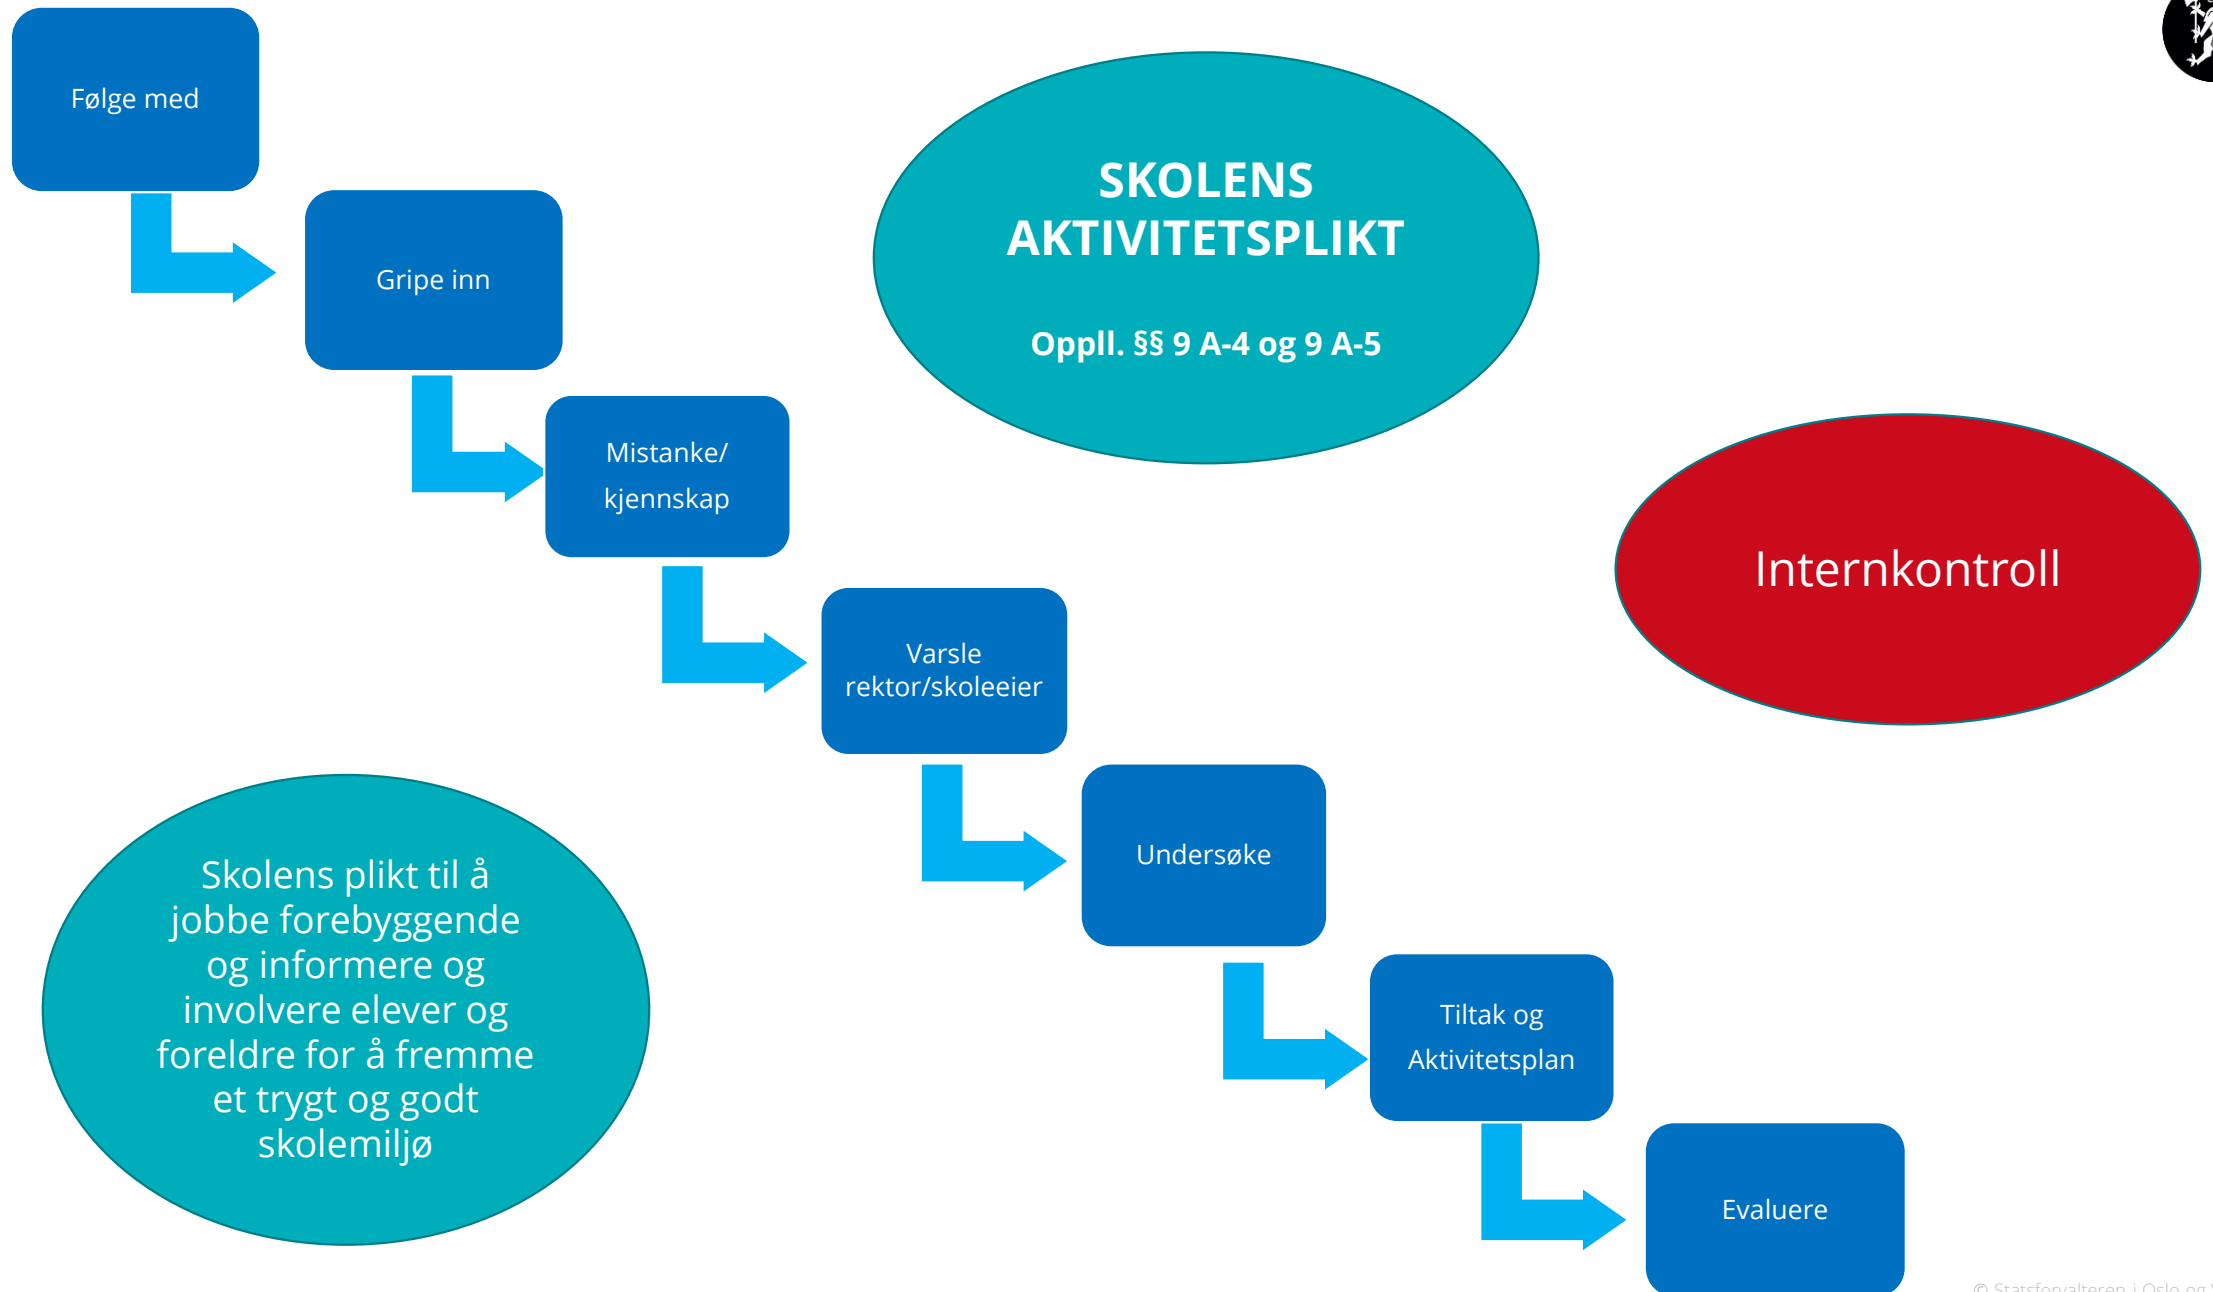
Følge med

Gripe inn

Mistanke/ kjennskap

Varsle rektor/skoleeier

Undersøke

Tiltak og Aktivitetsplan

Evaluere

SKOLENS AKTIVITETSPLIKT

Oppll. §§ 9 A-4 og 9 A-5

Internkontroll

Skolens plikt til å jobbe forebyggende og informere og involvere elever og foreldre for å fremme et trygt og godt skolemiljø

© Statsforvalteren i Oslo og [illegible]